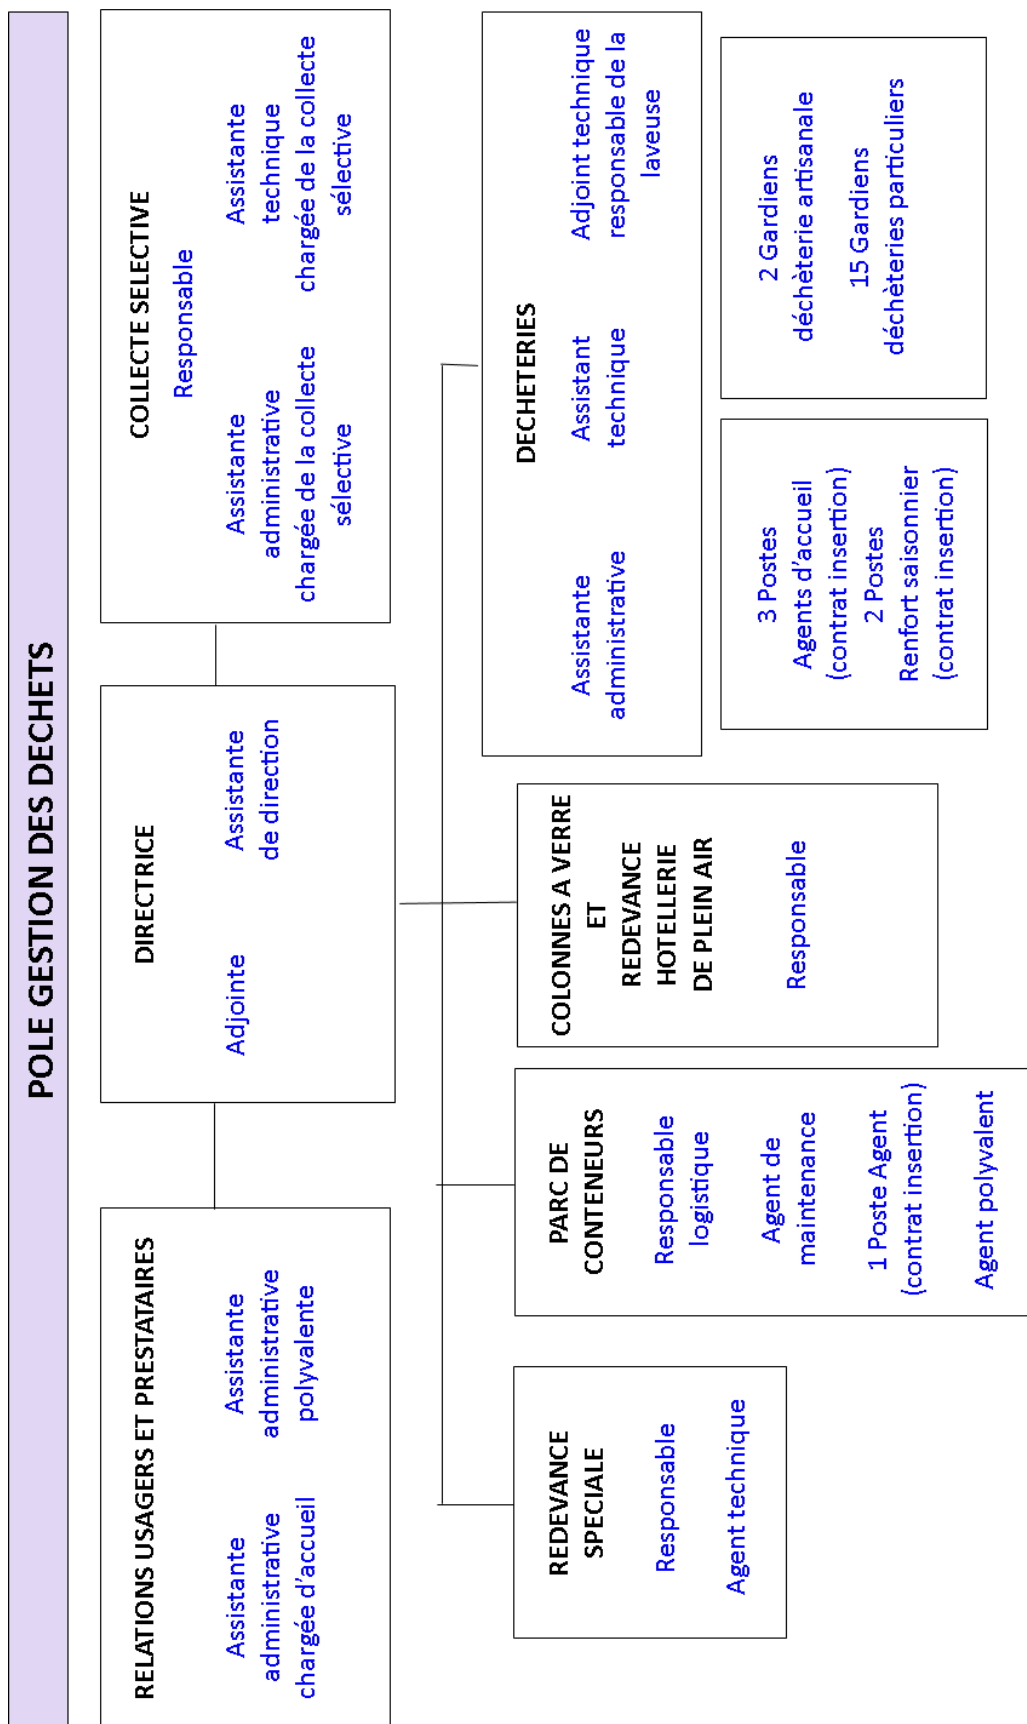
POLE GESTION DES DECHETS

RELATIONS USAGERS ET PRESTATAIRES

Assistante administrative chargée d'accueil

Assistante administrative polyvalente

DIRECTRICE

Adjointe

Assistante de direction

COLLECTE SELECTIVE

Responsable

Assistante administrative chargée de la collecte sélective

Assistante technique chargée de la collecte sélective

REDEVANCE SPECIALE

Responsable

Agent technique

PARC DE CONTENEURS

Responsable logistique

Agent de maintenance

1 Poste Agent (contrat insertion)

Agent polyvalent

COLONNES A VERRE ET REDEVANCE HOTELLERIE DE PLEIN AIR

Responsable

DECHETERIES

Assistante administrative

Assistant technique

Adjoint technique responsable de la laveuse

3 Postes Agents d'accueil (contrat insertion)
2 Postes Renfort saisonnier (contrat insertion)

2 Gardiens déchèterie artisanale
15 Gardiens déchèteries particuliers